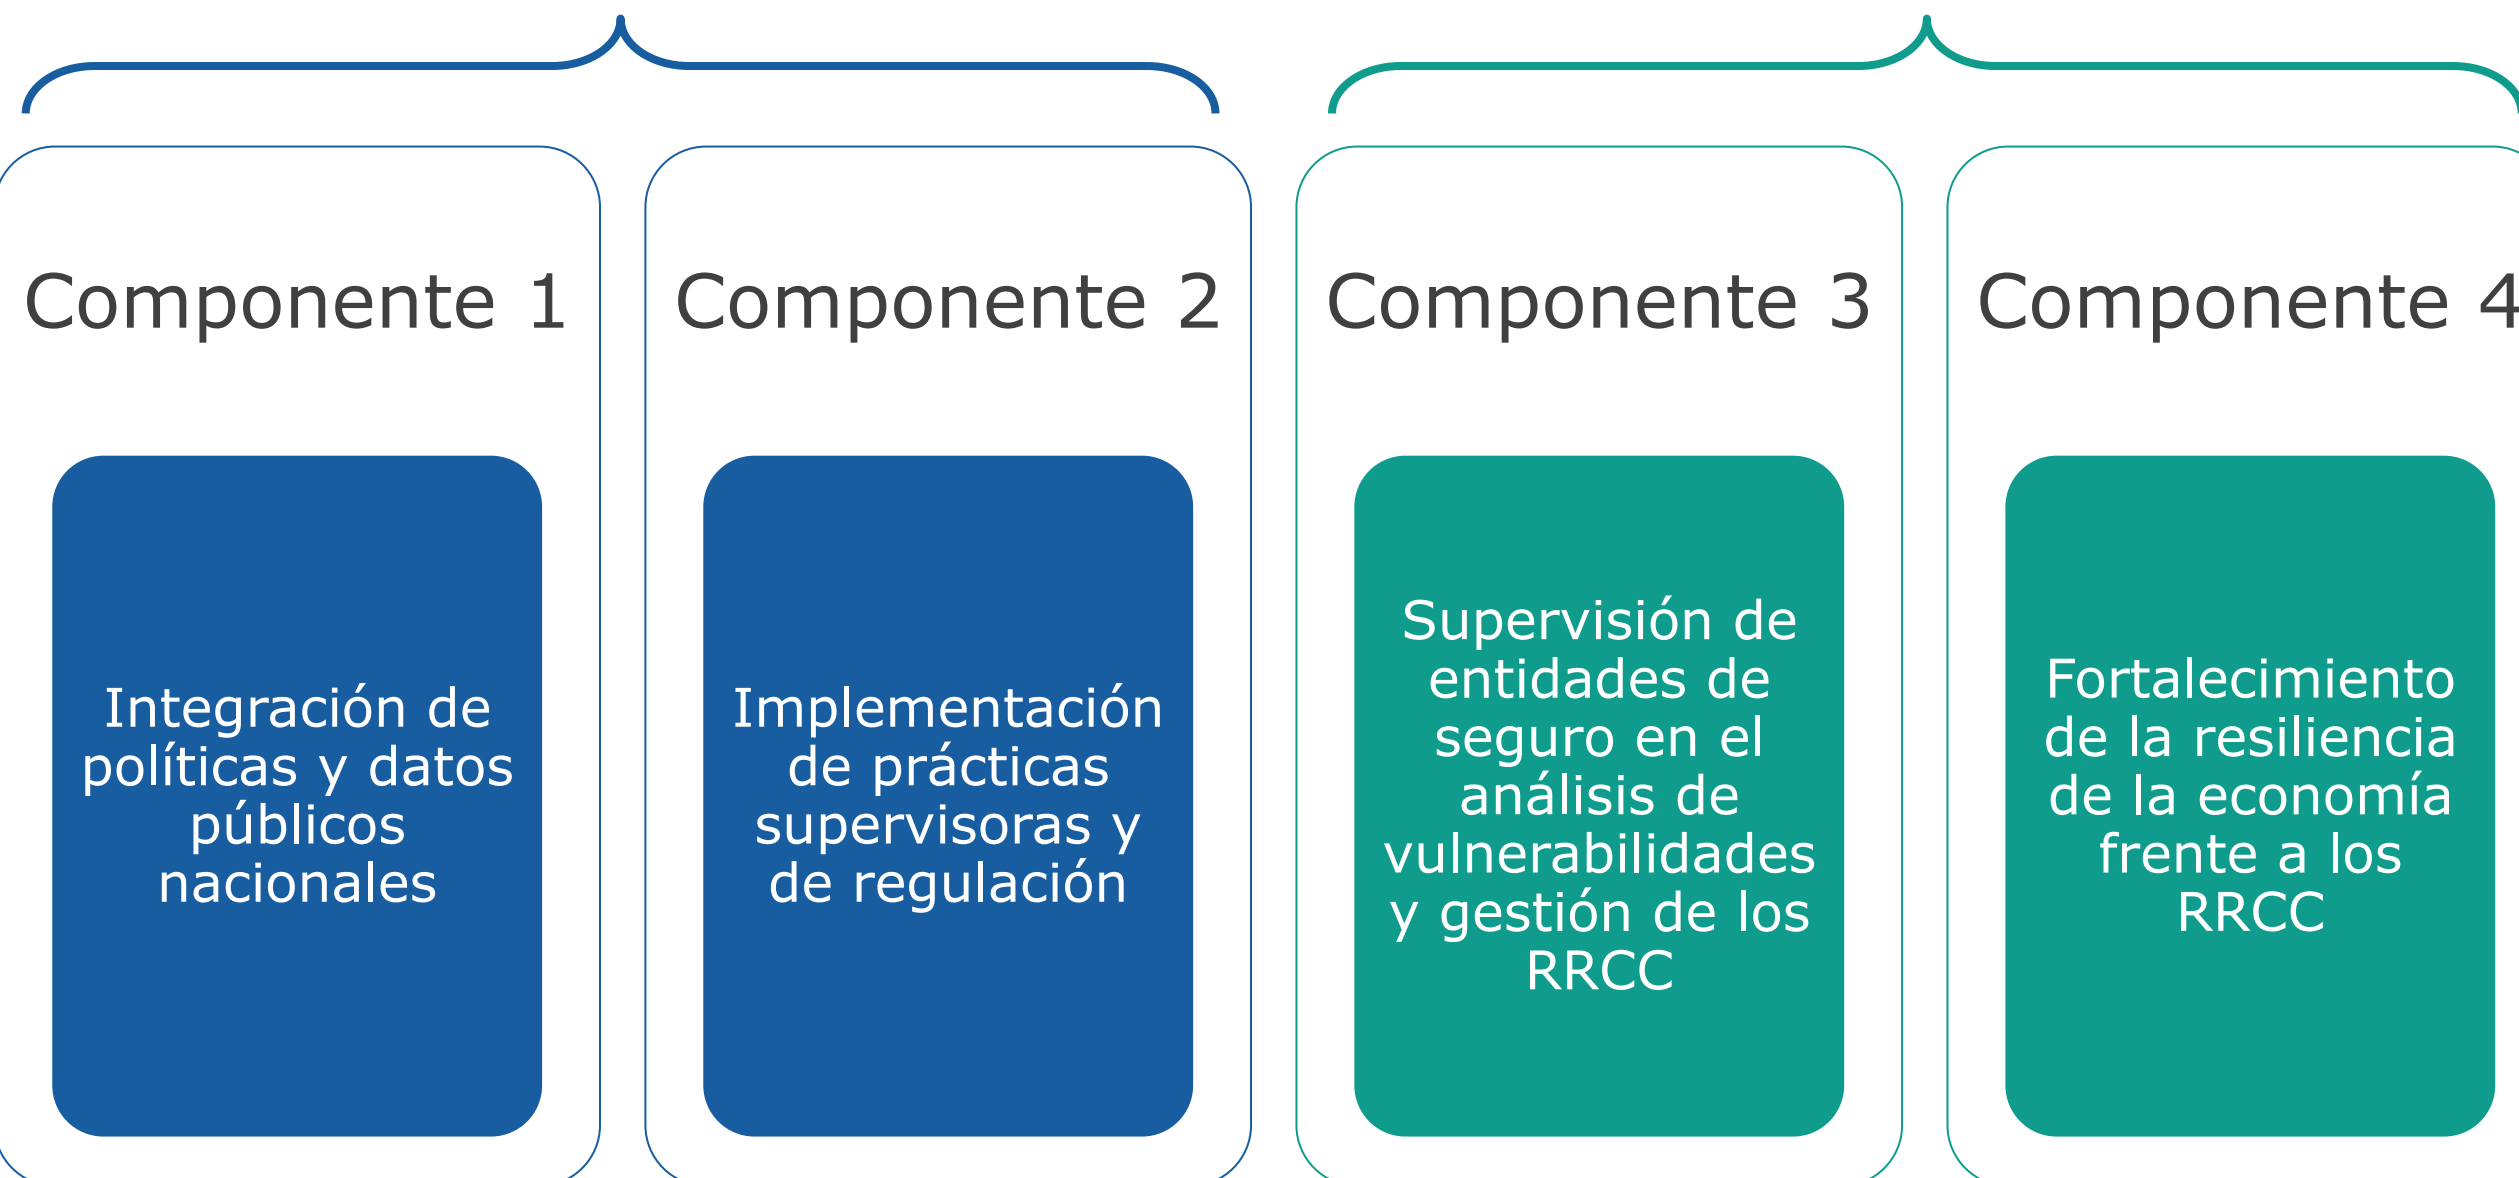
Componente 1

Integración de políticas y datos públicos nacionales

Componente 2

Implementación de prácticas supervisoras y de regulación

Componente 3

Supervisión de entidades de seguro en el análisis de vulnerabilidades y gestión de los RRCC

Componente 4

Fortalecimiento de la resiliencia de la economía frente a los RRCC